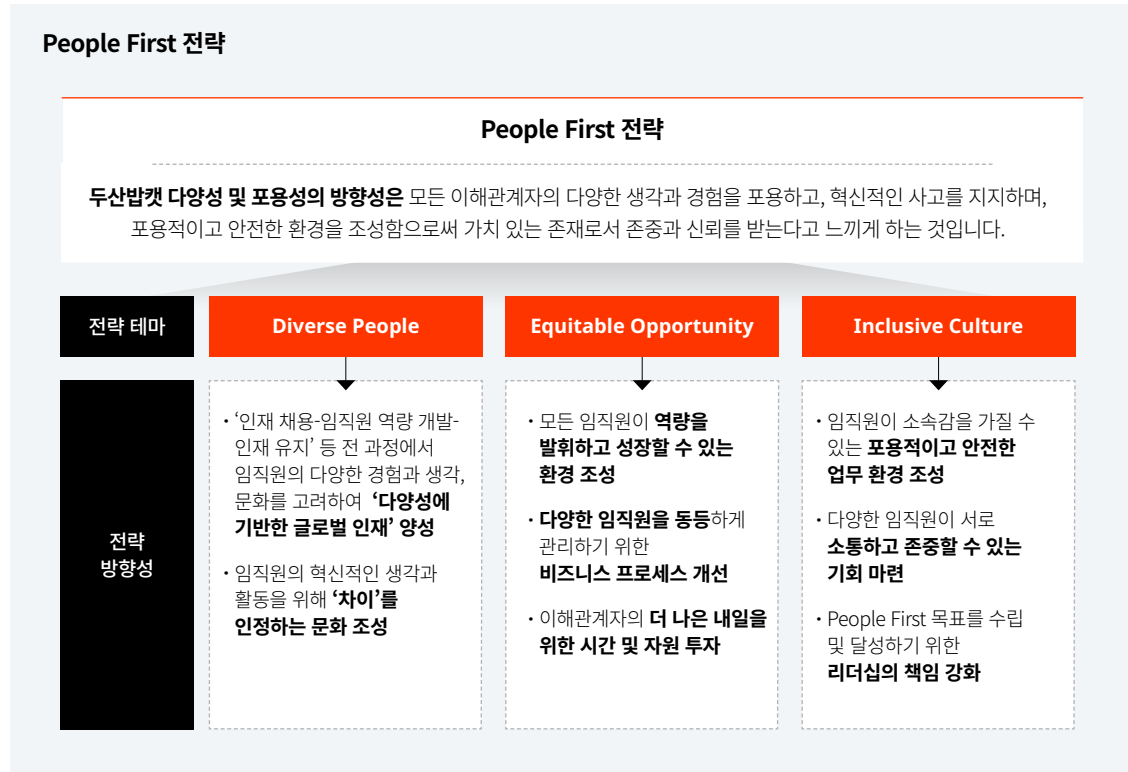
People First 전략

People First 전략

두산밥캣 다양성 및 포용성의 방향성은 모든 이해관계자의 다양한 생각과 경험을 포용하고, 혁신적인 사고를 지지하며, 포용적이고 안전한 환경을 조성함으로써 가치 있는 존재로서 존중과 신뢰를 받는다고 느끼게 하는 것입니다.

전략 테마

Diverse People

Equitable Opportunity

Inclusive Culture

전략 방향성

· '인재 채용-임직원 역량 개발-인재 유지' 등 전 과정에서 임직원의 다양한 경험과 생각, 문화를 고려하여 '다양성에 기반한 글로벌 인재' 양성

· 임직원의 혁신적인 생각과 활동을 위해 '차이'를 인정하는 문화 조성

· 모든 임직원이 역량을 발휘하고 성장할 수 있는 환경 조성

· 다양한 임직원을 동등하게 관리하기 위한 비즈니스 프로세스 개선

· 이해관계자의 더 나은 내일을 위한 시간 및 자원 투자

· 임직원이 소속감을 가질 수 있는 포용적이고 안전한 업무 환경 조성

· 다양한 임직원이 서로 소통하고 존중할 수 있는 기회 마련

· People First 목표를 수립 및 달성하기 위한 리더십의 책임 강화